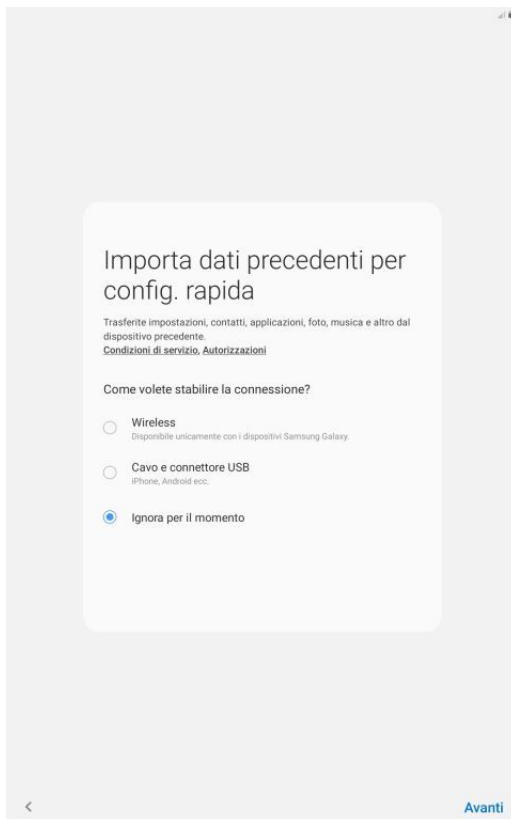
Importa dati precedenti per config. rapida

Trasferite impostazioni, contatti, applicazioni, foto, musica e altro dal dispositivo precedente.
Condizioni di servizio, Autorizzazioni

Come volete stabilire la connessione?

Wireless
Disponibile unicamente con i dispositivi Samsung Galaxy.

Cavo e connettore USB
iPhone, Android ecc.

Ignora per il momento

<

Avanti